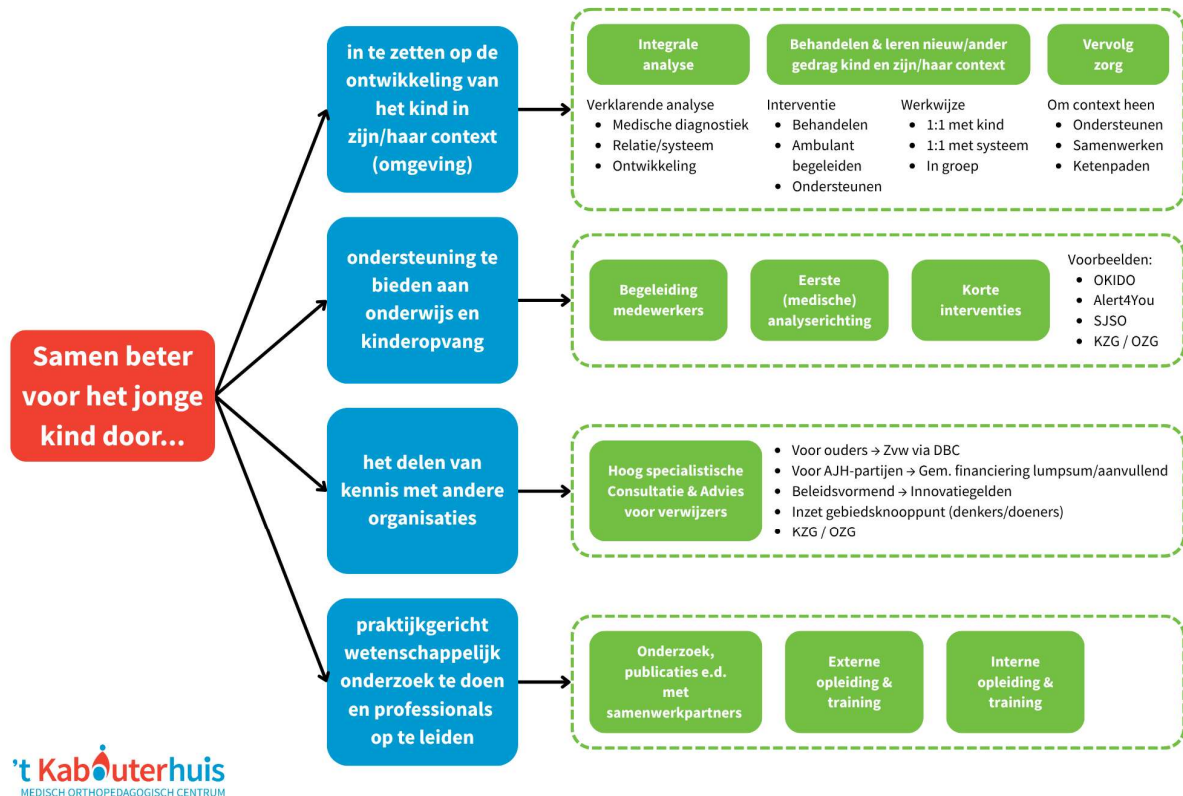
Samen beter voor het jonge kind door...

in te zetten op de ontwikkeling van het kind in zijn/haar context (omgeving)

Integrale analyse

Behandelen & leren nieuw/ander gedrag kind en zijn/haar context

Vervolg zorg

Verklarende analyse
- Medische diagnostiek
- Relatie/systeem
- Ontwikkeling

Interventie
- Behandelen
- Ambulant begeleiden
- Ondersteunen

Werkwijze
- 1:1 met kind
- 1:1 met systeem
- In groep

Om context heen
- Ondersteunen
- Samenwerken
- Ketenpaden

ondersteuning te bieden aan onderwijs en kinderopvang

Begeleiding medewerkers

Eerste (medische) analyserichting

Korte interventies

Voorbeelden:
- OKIDO
- Alert4You
- SJSO
- KZG / OZG

het delen van kennis met andere organisaties

Hoog specialistische Consultatie & Advies voor verwijzers

- Voor ouders → Zvw via DBC
- Voor AJH-partijen → Gem. financiering lumpsum/aanvullend
- Beleidsvormend → Innovatiegelden
- Inzet gebiedsknooppunt (denkers/doeners)
- KZG / OZG

praktijkgericht wetenschappelijk onderzoek te doen en professionals op te leiden

Onderzoek, publicaties e.d. met samenwerkpartners

Externe opleiding & training

Interne opleiding & training

't Kabouterhuis
MEDISCH ORTHOPEDAGOGISCH CENTRUM